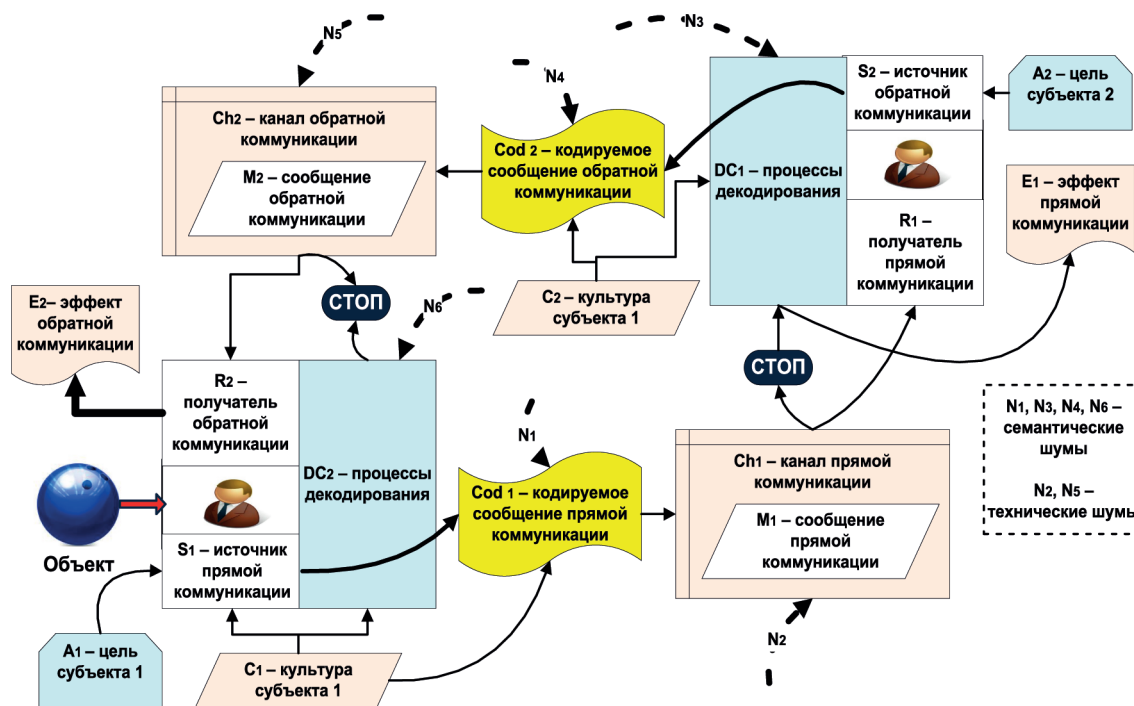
N5

N3

N4

Ch2 – канал обратной коммуникации

M2 – сообщение обратной коммуникации

Cod 2 – кодируемое сообщение обратной коммуникации

DC1 – процессы декодирования

S2 – источник обратной коммуникации

A2 – цель субъекта 2

R1 – получатель прямой коммуникации

E1 – эффект прямой коммуникации

СТОП

N6

C2 – культура субъекта 1

E2– эффект обратной коммуникации

R2 – получатель обратной коммуникации

DC2 – процессы декодирования

N1

Cod 1 – кодируемое сообщение прямой коммуникации

СТОП

Ch1 – канал прямой коммуникации

M1 – сообщение прямой коммуникации

N1, N3, N4, N6 – семантические шумы

N2, N5 – технические шумы

Объект

S1 – источник прямой коммуникации

N2

A1 – цель субъекта 1

C1 – культура субъекта 1